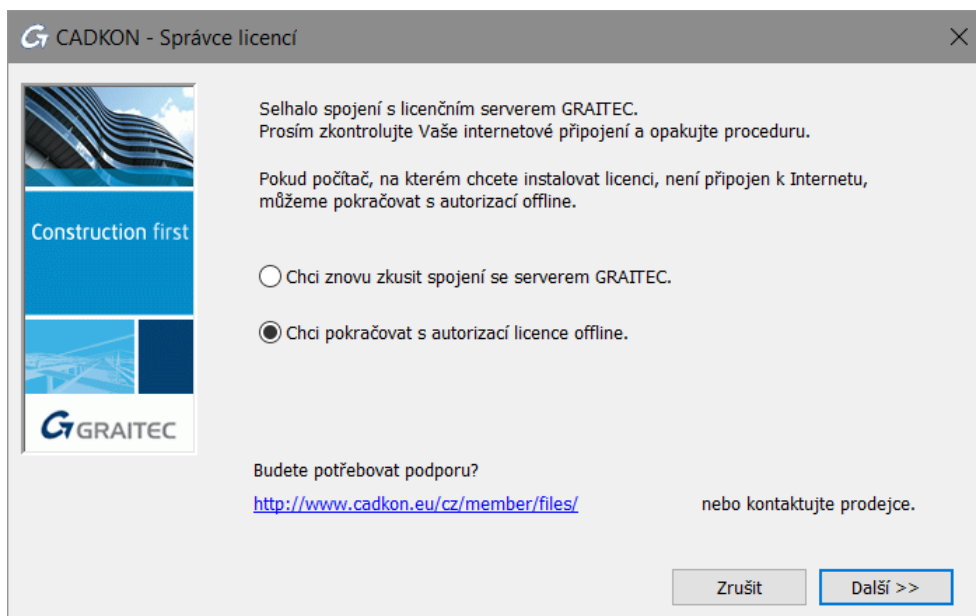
CADKON - Správce licencí

Construction first

GRAITEC

Selhalo spojení s licenčním serverem GRAITEC.
Prosím zkontrolujte Vaše internetové připojení a opakujte proceduru.

Pokud počítač, na kterém chcete instalovat licenci, není připojen k Internetu, můžeme pokračovat s autorizací offline.

Chci znovu zkusit spojení se serverem GRAITEC.

Chci pokračovat s autorizací licence offline.

Budete potřebovat podporu?

http://www.cadkon.eu/cz/member/files/ nebo kontaktujte prodejce.

Zrušit

Další >>